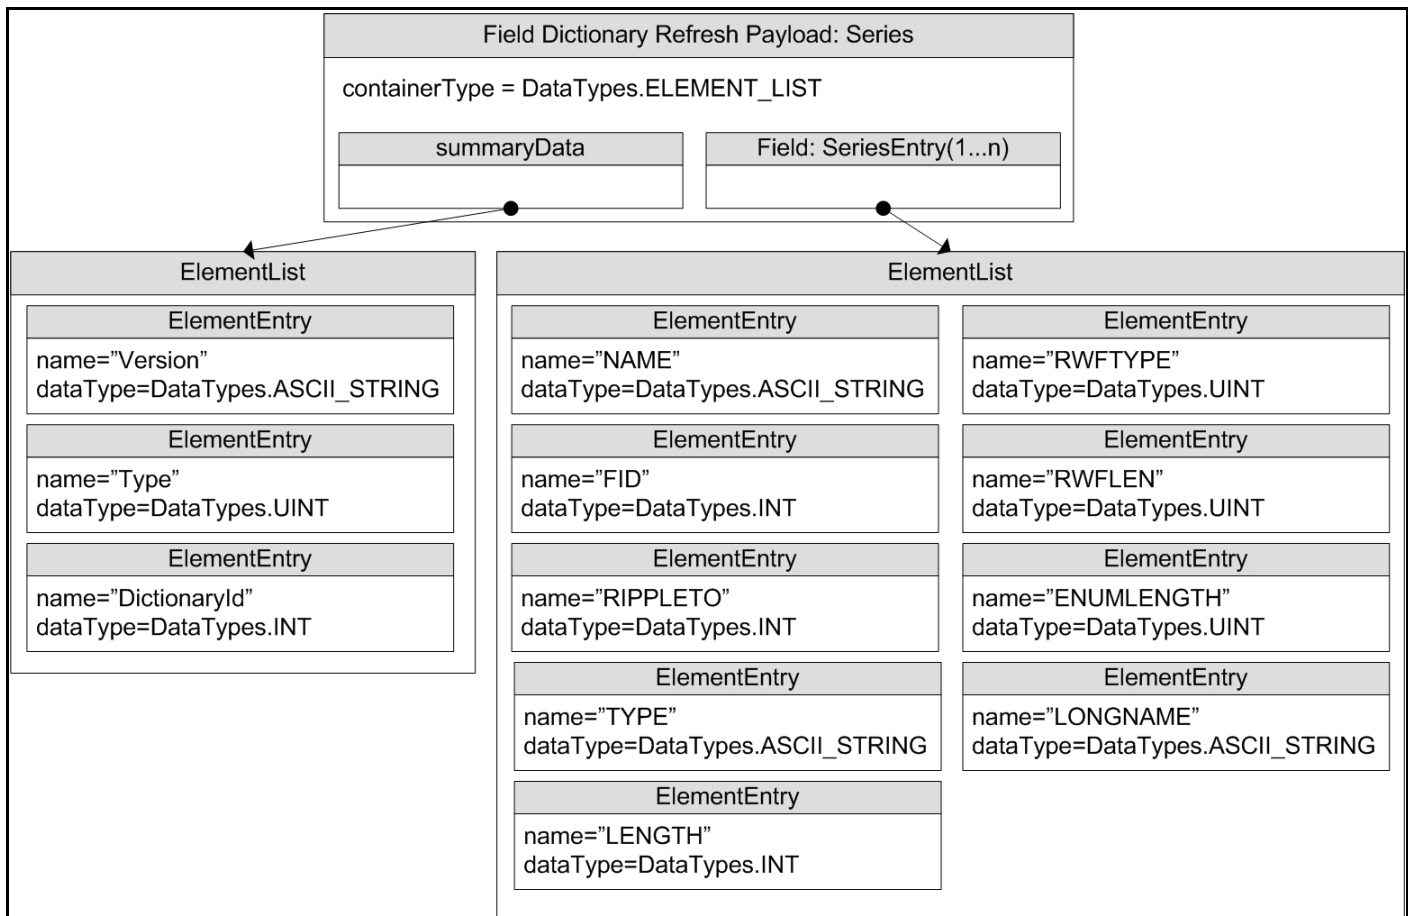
Field Dictionary Refresh Payload: Series

containerType = DataTypes.ELEMENT_LIST

summaryData

Field: SeriesEntry(1...n)

ElementList

ElementEntry
name=”Version”
dataType=DataTypes.ASCII_STRING

ElementEntry
name=”Type”
dataType=DataTypes.UINT

ElementEntry
name=”DictionaryId”
dataType=DataTypes.INT

ElementList

ElementEntry
name=”NAME”
dataType=DataTypes.ASCII_STRING

ElementEntry
name=”FID”
dataType=DataTypes.INT

ElementEntry
name=”RIPPLETO”
dataType=DataTypes.INT

ElementEntry
name=”TYPE”
dataType=DataTypes.ASCII_STRING

ElementEntry
name=”LENGTH”
dataType=DataTypes.INT

ElementEntry
name=”RWFTYPE”
dataType=DataTypes.UINT

ElementEntry
name=”RWFLEN”
dataType=DataTypes.UINT

ElementEntry
name=”ENUMLENGTH”
dataType=DataTypes.UINT

ElementEntry
name=”LONGNAME”
dataType=DataTypes.ASCII_STRING